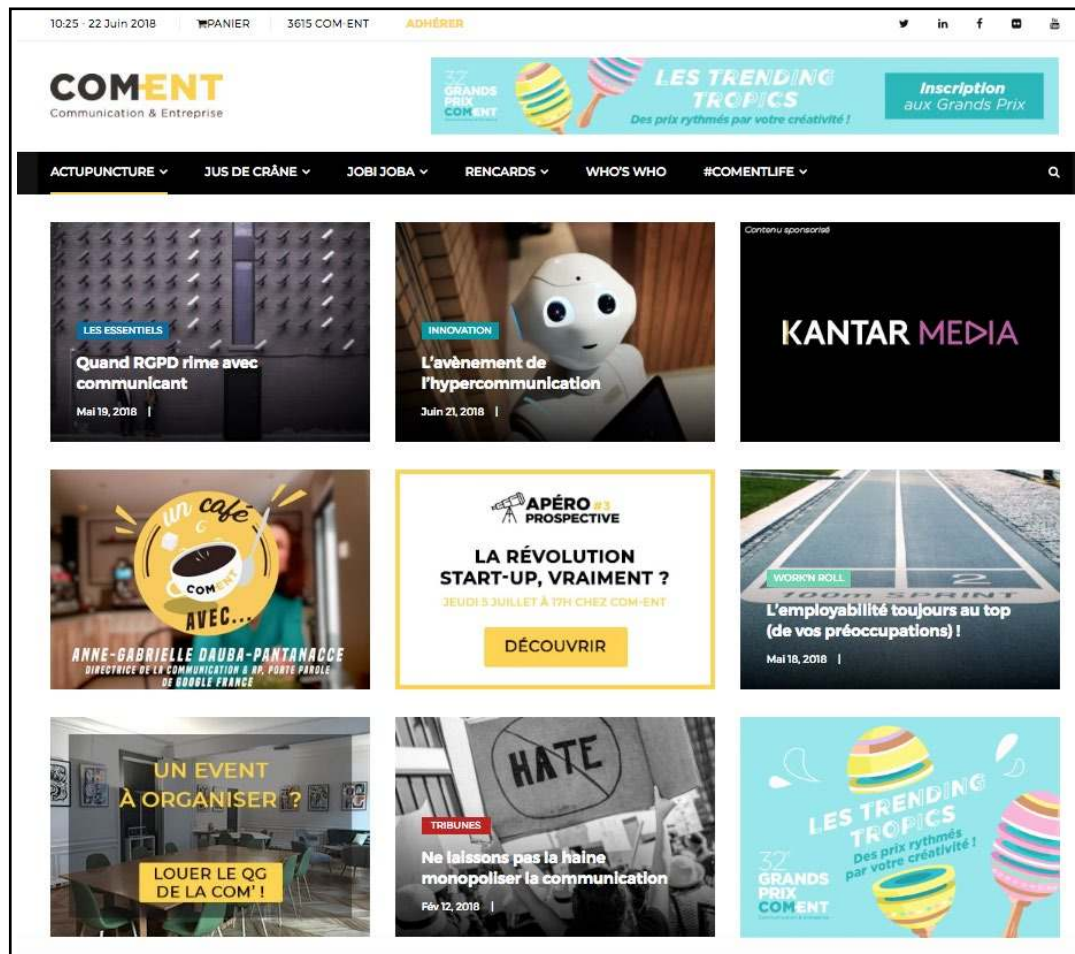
10:25 - 22 Juin 2018 PANIER 3615 COM-ENT ADHÉRER

COM-ENT
Communication & Entreprise

32 GRANDS PRIX COM-ENT LES TRENDING TROPICS Des prix rythmés par votre créativité ! Inscription aux Grands Prix

ACTUPUNCTURE JUS DE CRÂNE JOBI JOBA RENCARDS WHO'S WHO #COMENTLIFE

LES ESSENTIELS
Quand RGPD rime avec communicant
Mai 19, 2018 |

INNOVATION
L'avènement de l'hypercommunication
Juin 21, 2018 |

Contenu sponsorisé
KANTAR MEDIA

un café COM-ENT AVEC...
ANNE-GABRIELLE DAUBA-PANTANACCE
DIRECTRICE DE LA COMMUNICATION & RP, PORTE PAROLE DE GOOGLE FRANCE

APÉRO #3 PROSPECTIVE
LA RÉVOLUTION START-UP, VRAIMENT ?
JEUDI 5 JUILLET À 17H CHEZ COM-ENT
DÉCOUVRIR

100m SPRINT 2
WORK'N ROLL
L'employabilité toujours au top (de vos préoccupations) !
Mai 18, 2018 |

UN EVENT À ORGANISER ?
LOUER LE QG DE LA COM' !

HATE
TRIBUNES
Ne laissons pas la haine monopoliser la communication
Fév 12, 2018 |

LES TRENDING TROPICS
Des prix rythmés par votre créativité !
32 GRANDS PRIX COM-ENT